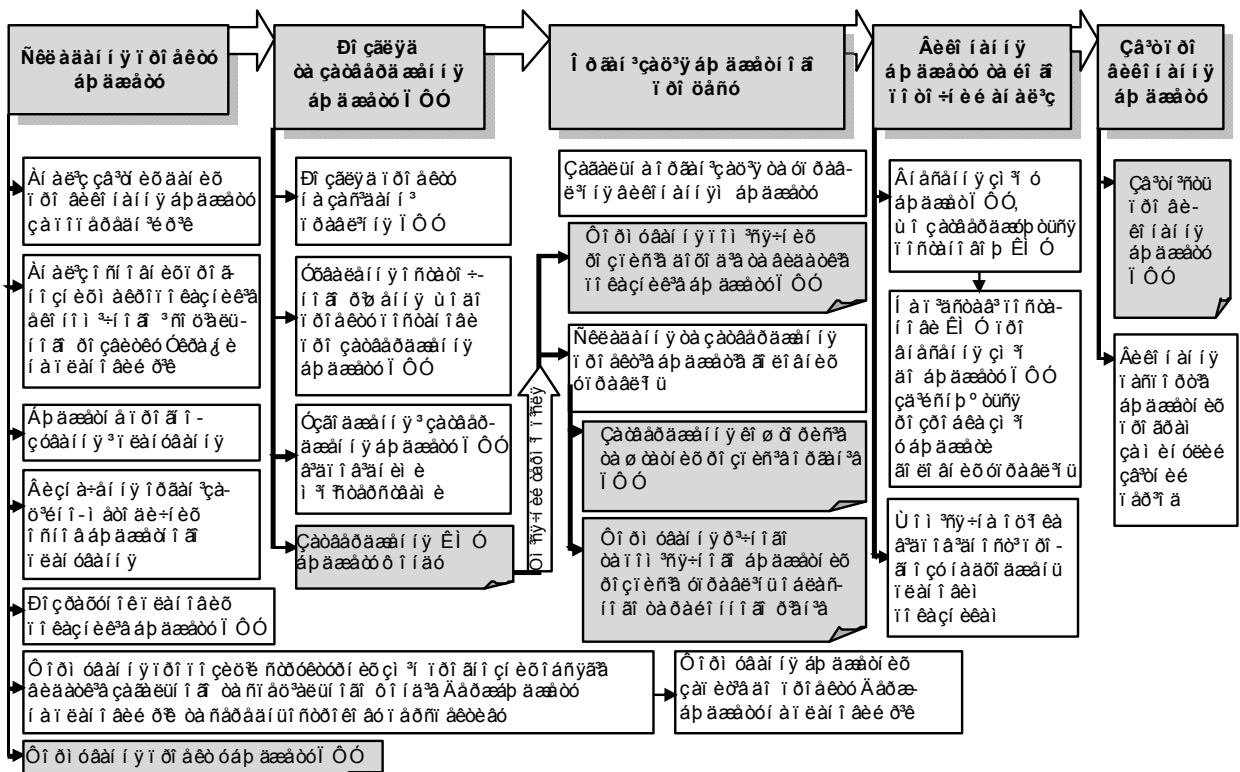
Ñêëàäàííÿ ïðîåêòó áþäæåòó

Ðîçãëÿä òà çàòâåðäæåííÿ áþäæåòó ÏÔÓ

Îðãàí³çàö³ÿ áþäæåòíîãî ïðîöåñó

Âèêîíàííÿ áþäæåòó òà éîãî ìîí³òîðèíã

Çâ³òí³ñòü ïðî âèêîíàííÿ áþäæåòó

Àíàë³ç çâ³òíèõ ïðîãíîçíèõ ïîêàçíèê³â âèêîíàííÿ áþäæåòó çà ïîïåðåäí³é ð³ê

Àíàë³ç ñîö³àëüíî-åêîíîì³÷íèõ ïðîáëåì ãðîìàäè ³ íîðìàòèâíî-ïðàâîâîãî ïîëîæåííÿ ôóíêö³îíóâàííÿ

Áþäæåòè ïîïåðåäíüîãî ïåð³îäó ³ ïëàí óêëàäàííÿ

Âèçíà÷åííÿ òåìï³â çðîñòàííÿ òà ì³í³ìàëüíîãî ðîçì³ðó òà âèä³â äîõîä³â ïîòî÷íîãî ïåð³îäó

Ðîçðîáëåííÿ ïðîåêòó çàêîíó ïðî áþäæåò

Ðîçãëÿä ïðîåêòó íà çàñ³äàíí³ ïðàâë³ííÿ ÏÔÓ

Óõâàëåííÿ ñïîñîáó ÷èñëîâîãî ðîçïîä³ëó çàñîá³â ïðîåêòó ïîñòàíîâè ïðî çàòâåðäæåííÿ áþäæåòó ÏÔÓ

Óçãîäæåííÿ ³ çàòâåðäæåííÿ áþäæåòó ÏÔÓ â³ä ïîâ³äîìëåíü ì³í³ñòåðñòâà

Çàòâåðäæåííÿ ÊÌÓ áþäæåòó ô³íàíñ

Ô³íàíñîâå ïëàíóâàííÿ

Çàáåçïå÷åííÿ ô³íàíñóâàííÿ òà ïîðÿäêó ïîâ³äîìëåííÿ ïðî îòðèìàííÿ êîøòîðèñ³â

Ôîðìóâàííÿ ïîêàçíèê³â äëÿ ïëàíóâàííÿ òà âèêîíàííÿ ïîêàçíèê³â áþäæåòó ÏÔÓ

Ñêëàäàííÿ òà çàòâåðäæåííÿ ïðîåêòó áþäæåòó ãîëîâíèõ óïðàâë³íü

Çàòâåðäæåííÿ êîøòîðèñà òà øòàòíèõ ðîçïèñ³â ÏÔÓ

Ôîðìóâàííÿ ð³÷íîãî òà ïîì³ñÿ÷íîãî áþäæåòíîãî ðîçïèñó òà êâàðòàëüíîãî ðîçïèñó

Âèêîíàííÿ çâ³ò³â ó áþäæåò³ ÏÔÓ, ùî çàòâåðäæóþòüñÿ ïîñòàíîâîþ ÊÌÓ

Íà ï³äñòàâ³ ïîñòàíîâè ÊÌÓ ïðî âèêîíàííÿ çì³í äî áþäæåòó ÏÔÓ çä³éñíþºòüñÿ ôîðìóâàííÿ çì³í ó áþäæåò³ ãðîìàäñüêèõ îðãàí³ç

Ùîì³ñÿ÷íà çâ³ò íà ðåàë³çàö³þ ïðîãðàì îòðèìàííÿ ïëàíîâèõ ïîêàçíèê³â

Çâ³òí³ñòü ïðî âèêîíàííÿ áþäæåòó ÏÔÓ

Âèêîíàííÿ ìàéíîâîãî áþäæåòó òà ïîäàííÿ çâ³òó ïðî íèõ

Ðîçðîáêà ïðîïîçèö³é ïî ïëàíóâàííþ

Ôîðìóâàííÿ áþäæåòó ÏÔÓ

Ôîðìóâàííÿ ïðîãðàìè äåðæàâíîãî ðåãóëþâàííÿ

Ôîðìóâàííÿ áþäæåòíèõ çàïèò³â ó ïðîåêò³ Äåðæáþäæåòó íà ïëàíîâèé ð³ê

Ôîðìóâàííÿ ïðîåêòó áþäæåòó ÏÔÓ